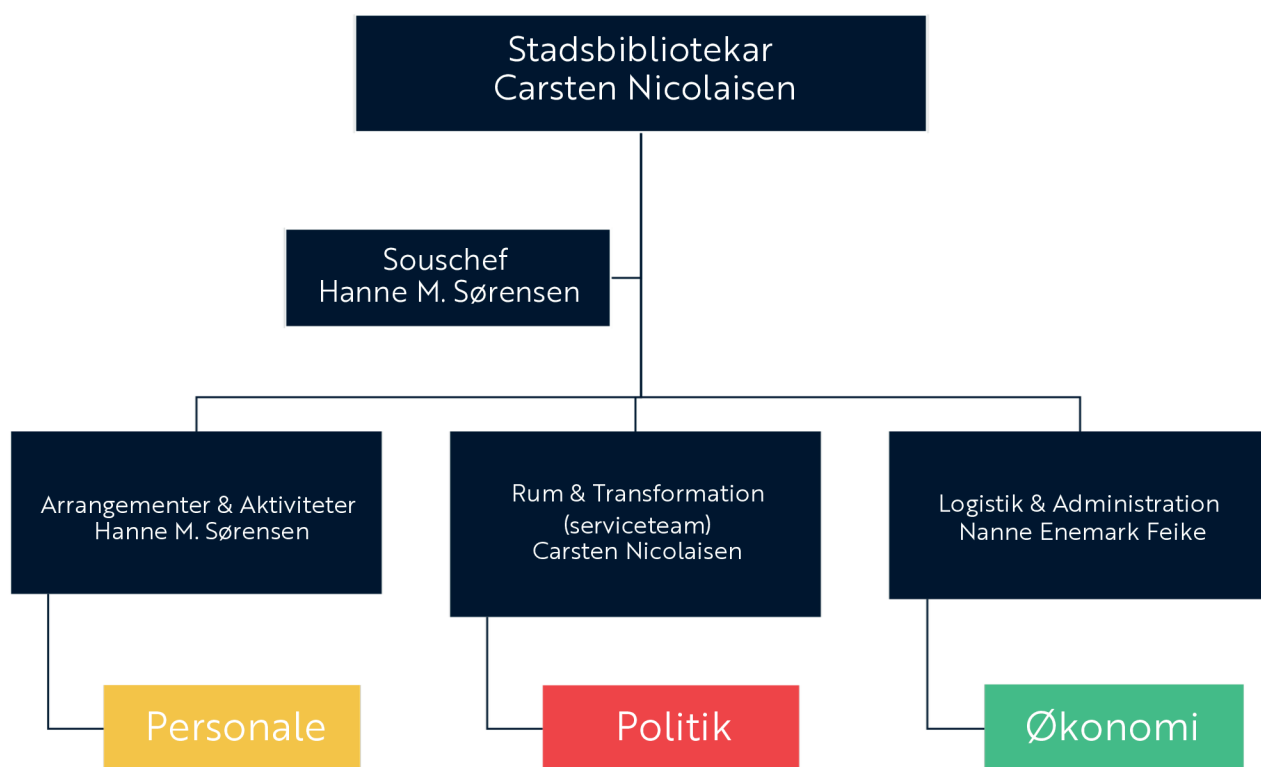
Stadsbibliotekar
Carsten Nicolaisen

Souschef
Hanne M. Sørensen

Arrangementer & Aktiviteter
Hanne M. Sørensen

Rum & Transformation
(serviceteam)
Carsten Nicolaisen

Logistik & Administration
Nanne Enemark Feike

Personale

Politik

Økonomi